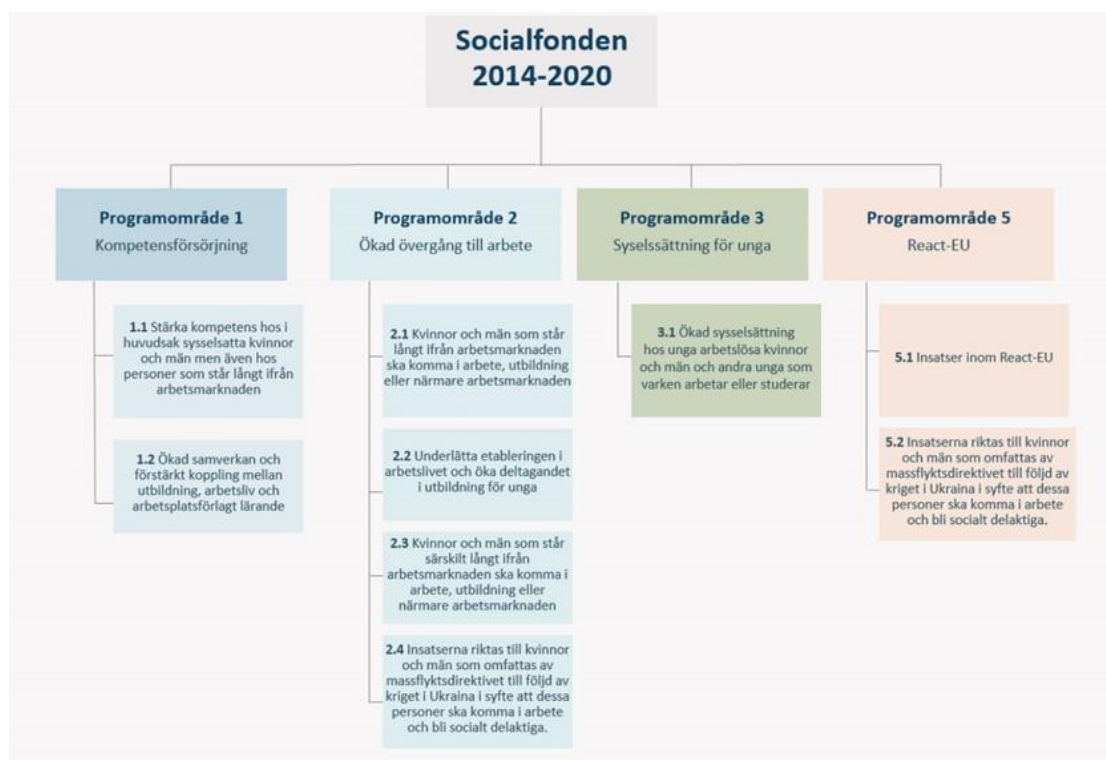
Socialfonden
2014-2020

Programområde 1
Kompetensförsörjning

1.1 Stärka kompetens hos i huvudsak sysselsatta kvinnor och män men även hos personer som står långt ifrån arbetsmarknaden

1.2 Ökad samverkan och förstärkt koppling mellan utbildning, arbetsliv och arbetsplatsförlagt lärande

Programområde 2
Ökad övergång till arbete

2.1 Kvinnor och män som står långt ifrån arbetsmarknaden ska komma i arbete, utbildning eller närmare arbetsmarknaden

2.2 Underlätta etableringen i arbetslivet och öka deltagandet i utbildning för unga

2.3 Kvinnor och män som står särskilt långt ifrån arbetsmarknaden ska komma i arbete, utbildning eller närmare arbetsmarknaden

2.4 Insatserna riktas till kvinnor och män som omfattas av massflyktsdirektivet till följd av kriget i Ukraina i syfte att dessa personer ska komma i arbete och bli socialt delaktiga.

Programområde 3
Syselssättning för unga

3.1 Ökad sysselsättning hos unga arbetslösa kvinnor och män och andra unga som varken arbetar eller studerar

Programområde 5
React-EU

5.1 Insatser inom React-EU

5.2 Insatserna riktas till kvinnor och män som omfattas av massflyktsdirektivet till följd av kriget i Ukraina i syfte att dessa personer ska komma i arbete och bli socialt delaktiga.